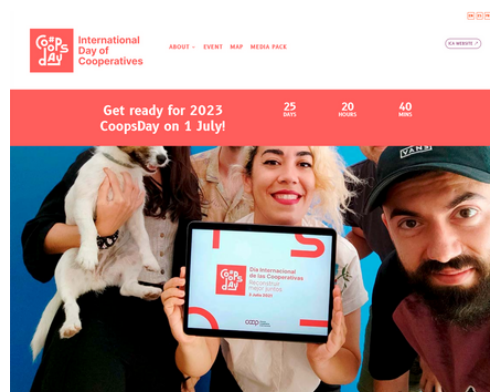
EN ES FR

CoopsDay International Day of Cooperatives

ABOUT EVENT MAP MEDIA PACK

ICA WEBSITE

Get ready for 2023 CoopsDay on 1 July!

25 DAYS

20 HOURS

40 MINS

VANS

CoopsDay Día Internacional de las Cooperativas Reconstruir mejor juntos 3 Julio 2021

coop